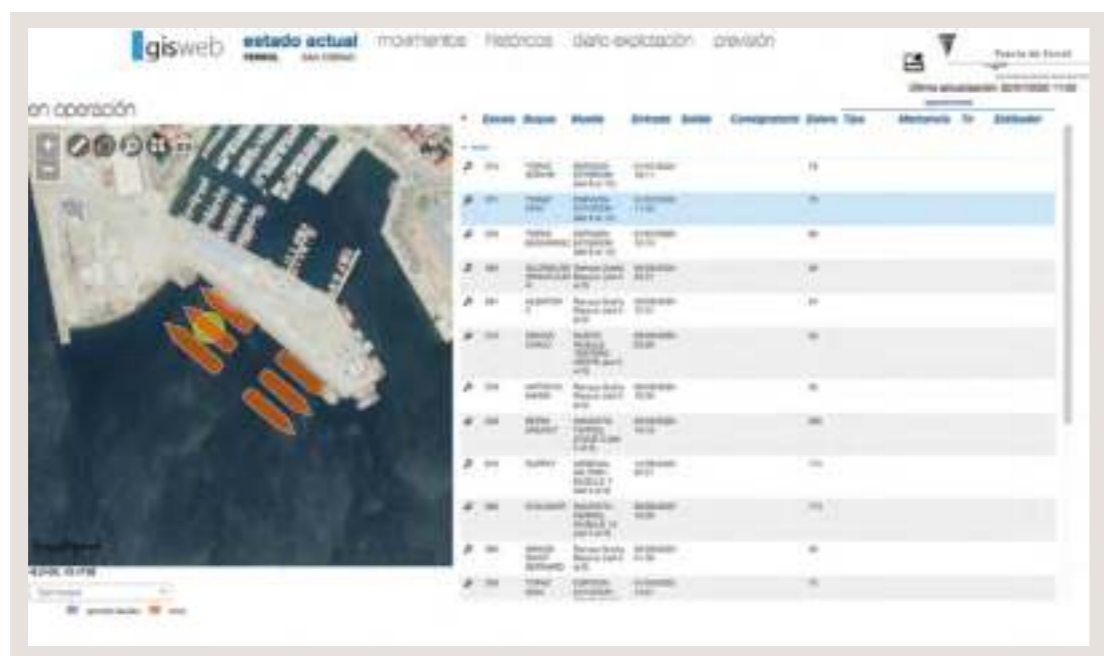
gisweb estado actual movimientos históricos diario explotación previsión

FERROL SAN CIBRAO

Puerto de Ferrol

Última actualización: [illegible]

en operación

| | Escala | Buque | Muelle | Entrada | Salida | Consignatario | Eslora | Tipo | Mercancía | Tr | Estibador |
|---|---|---|---|---|---|---|---|---|---|---|---|
| | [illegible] | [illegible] | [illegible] | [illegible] | | | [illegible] | | | | |
| | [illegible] | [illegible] | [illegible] | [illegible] | | | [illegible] | | | | |
| | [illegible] | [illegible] | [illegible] | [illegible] | | | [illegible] | | | | |
| | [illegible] | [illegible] | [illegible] | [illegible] | | | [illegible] | | | | |
| | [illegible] | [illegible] | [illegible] | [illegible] | | | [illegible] | | | | |
| | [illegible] | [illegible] | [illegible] | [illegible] | | | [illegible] | | | | |
| | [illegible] | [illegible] | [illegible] | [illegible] | | | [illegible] | | | | |
| | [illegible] | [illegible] | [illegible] | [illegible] | | | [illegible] | | | | |
| | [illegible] | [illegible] | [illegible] | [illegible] | | | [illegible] | | | | |
| | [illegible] | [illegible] | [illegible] | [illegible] | | | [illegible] | | | | |
| | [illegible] | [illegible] | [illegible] | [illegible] | | | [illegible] | | | | |
| | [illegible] | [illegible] | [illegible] | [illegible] | | | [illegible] | | | | |

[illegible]

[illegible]